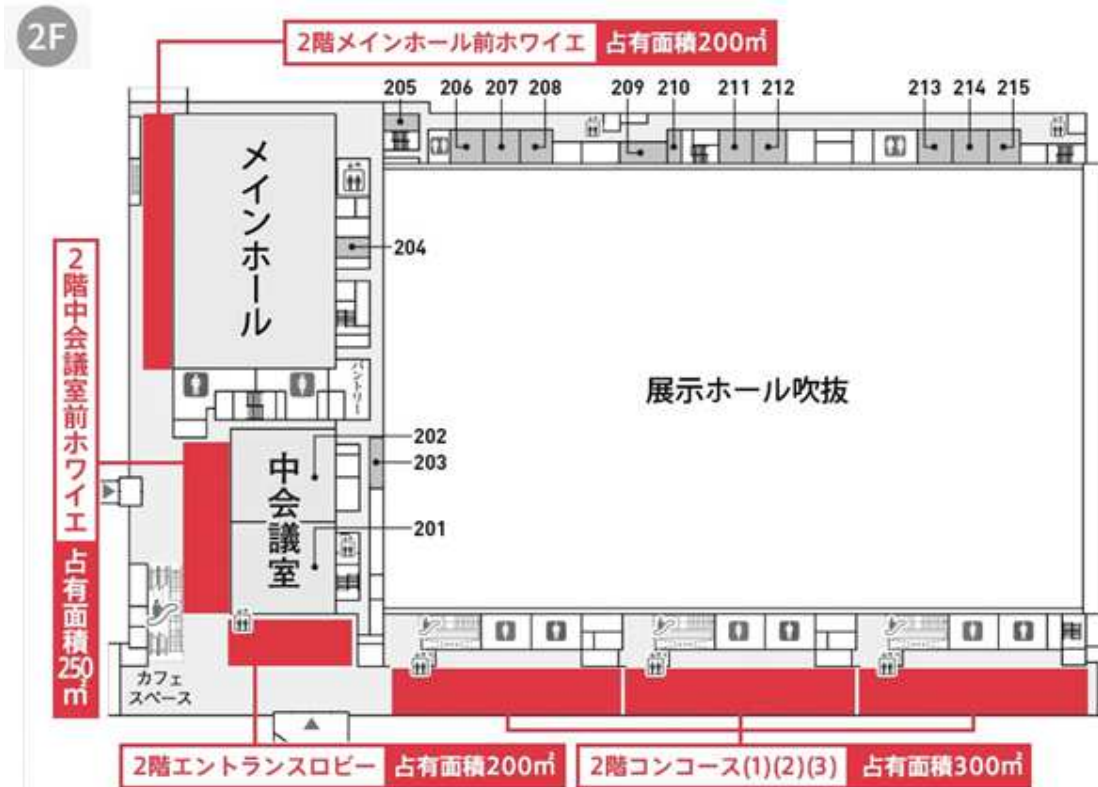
2F

2階メインホール前ホワイエ 占有面積200㎡

205 206 207 208 209 210 211 212 213 214 215

メインホール

204

パントリー

展示ホール吹抜

2階中会議室前ホワイエ 占有面積250㎡

中会議室

202
203
201

カフェスペース

2階エントランスロビー 占有面積200㎡

2階コンコース(1)(2)(3) 占有面積300㎡